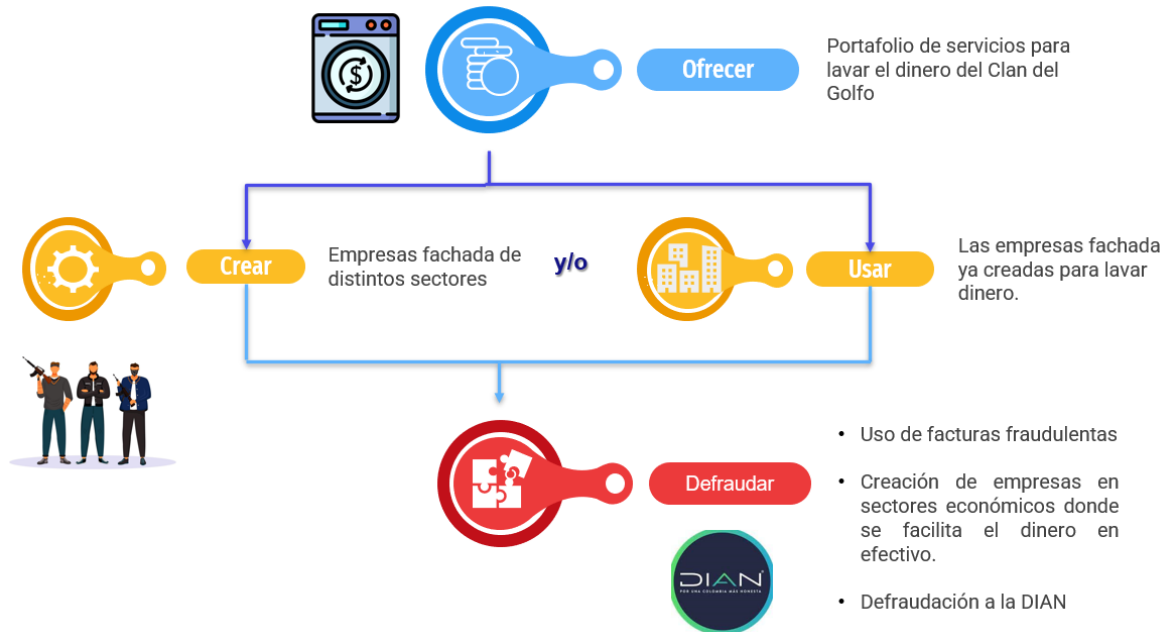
Ofrecer

Portafolio de servicios para lavar el dinero del Clan del Golfo

Crear

Empresas fachada de distintos sectores

y/o

Usar

Las empresas fachada ya creadas para lavar dinero.

Defraudar

DIAN
POR UNA COLOMBIA MÁS HONESTA

• Uso de facturas fraudulentas

• Creación de empresas en sectores económicos donde se facilita el dinero en efectivo.

• Defraudación a la DIAN